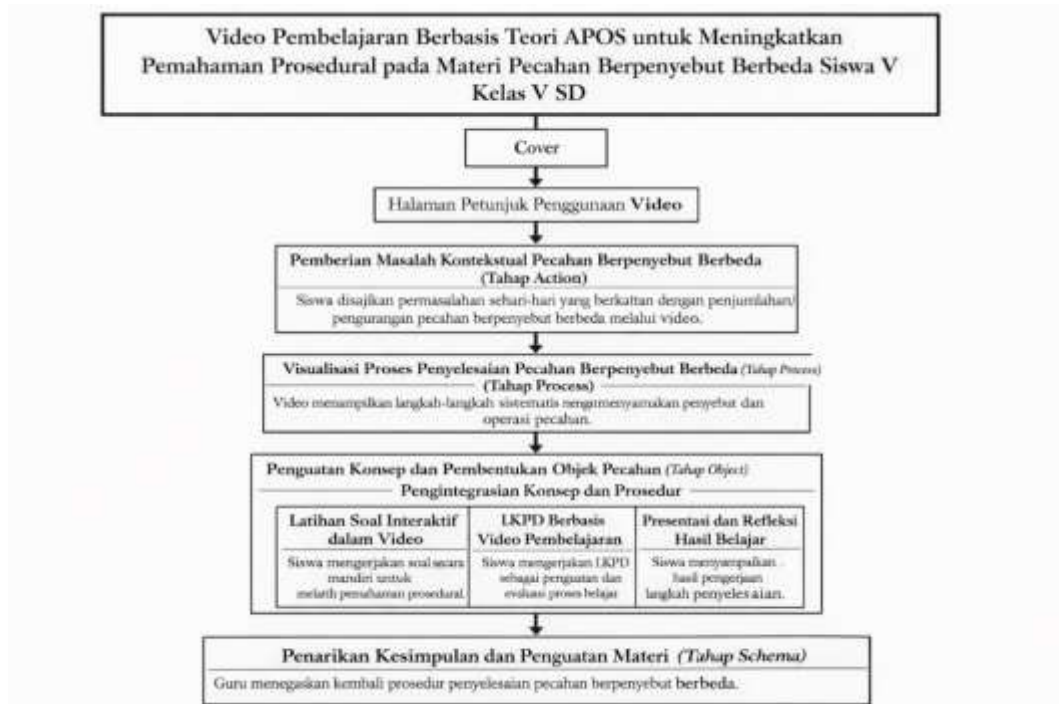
Video Pembelajaran Berbasis Teori APOS untuk Meningkatkan Pemahaman Prosedural pada Materi Pecahan Berpenyebut Berbeda Siswa V Kelas V SD

Cover

Halaman Petunjuk Penggunaan Video

Pemberian Masalah Kontekstual Pecahan Berpenyebut Berbeda (Tahap Action)

Siswa disajikan permasalahan sehari-hari yang berkaitan dengan penjumlahan/ pengurangan pecahan berpenyebut berbeda melalui video.

Visualisasi Proses Penyelesaian Pecahan Berpenyebut Berbeda (Tahap Process)

(Tahap Process)

Video menampilkan langkah-langkah sistematis ngamenyamakan penyebut dan operasi pecahan.

Penguatan Konsep dan Pembentukan Objek Pecahan (Tahap Object)

Pengintegrasian Konsep dan Prosedur

| Latihan Soal Interaktif dalam Video | LKPD Berbasis Video Pembelajaran | Presentasi dan Refleksi Hasil Belajar |
|---|---|---|
| Siswa mengerjakan soal secara mandiri untuk melatih pemahaman prosedural. | Siswa mengerjakan LKPD sebagai penguatan dan evaluasi proses belajar | Siswa menyampaikan hasil pengerjaan langkah penyelesaian. |

Penarikan Kesimpulan dan Penguatan Materi (Tahap Schema)

Guru menegaskan kembali prosedur penyelesaian pecahan berpenyebut berbeda.